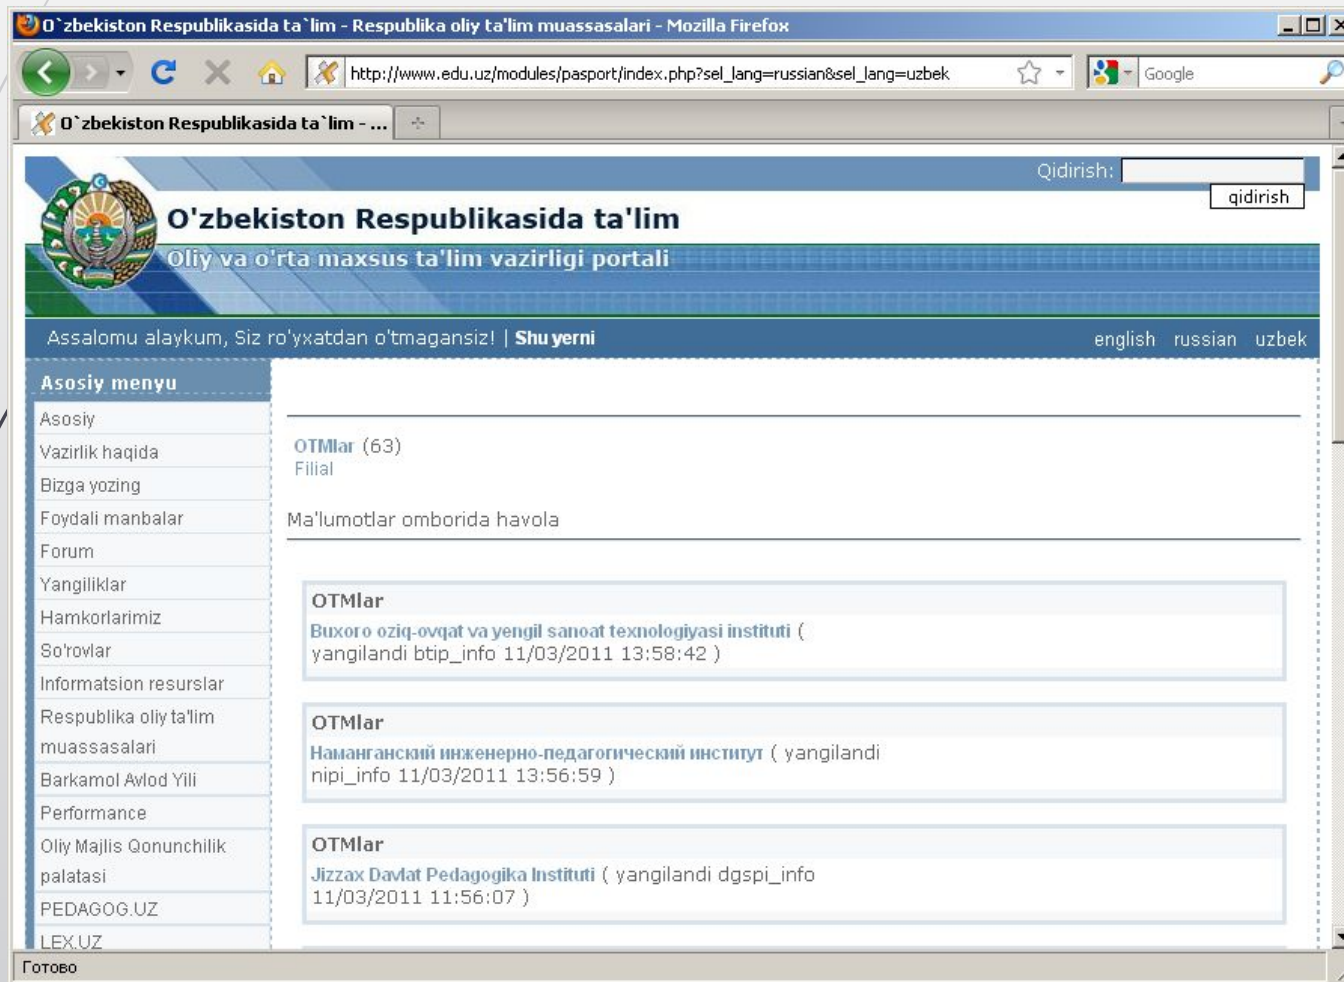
O`zbekiston Respublikasida ta`lim - Respublika oliy ta'lim muassasalari - Mozilla Firefox

http://www.edu.uz/modules/pasport/index.php?sel_lang=russian&sel_lang=uzbek

Google

O`zbekiston Respublikasida ta`lim - ...

Qidirish:

qidirish

O'zbekiston Respublikasida ta'lim

Oliy va o'rta maxsus ta'lim vazirligi portali

Assalomu alaykum, Siz ro'yxatdan o'tmagansiz! | Shu yerni

english russian uzbek

Asosiy menyu

Asosiy
Vazirlik haqida
Bizga yozing
Foydali manbalar
Forum
Yangiliklar
Hamkorlarimiz
So'rovlar
Informatsion resurslar
Respublika oliy ta'lim muassasalari
Barkamol Avlod Yili
Performance
Oliy Majlis Qonunchilik palatasi
PEDAGOG.UZ
LEX.UZ

OTMlar (63)
Filial

Ma'lumotlar omborida havola

OTMlar

Buxoro oziq-ovqat va yengil sanoat texnologiyasi instituti ( yangilandi btip_info 11/03/2011 13:58:42 )

OTMlar

Наманганский инженерно-педагогический институт ( yangilandi nipi_info 11/03/2011 13:56:59 )

OTMlar

Jizzax Davlat Pedagogika Instituti ( yangilandi dgspi_info 11/03/2011 11:56:07 )

Готово